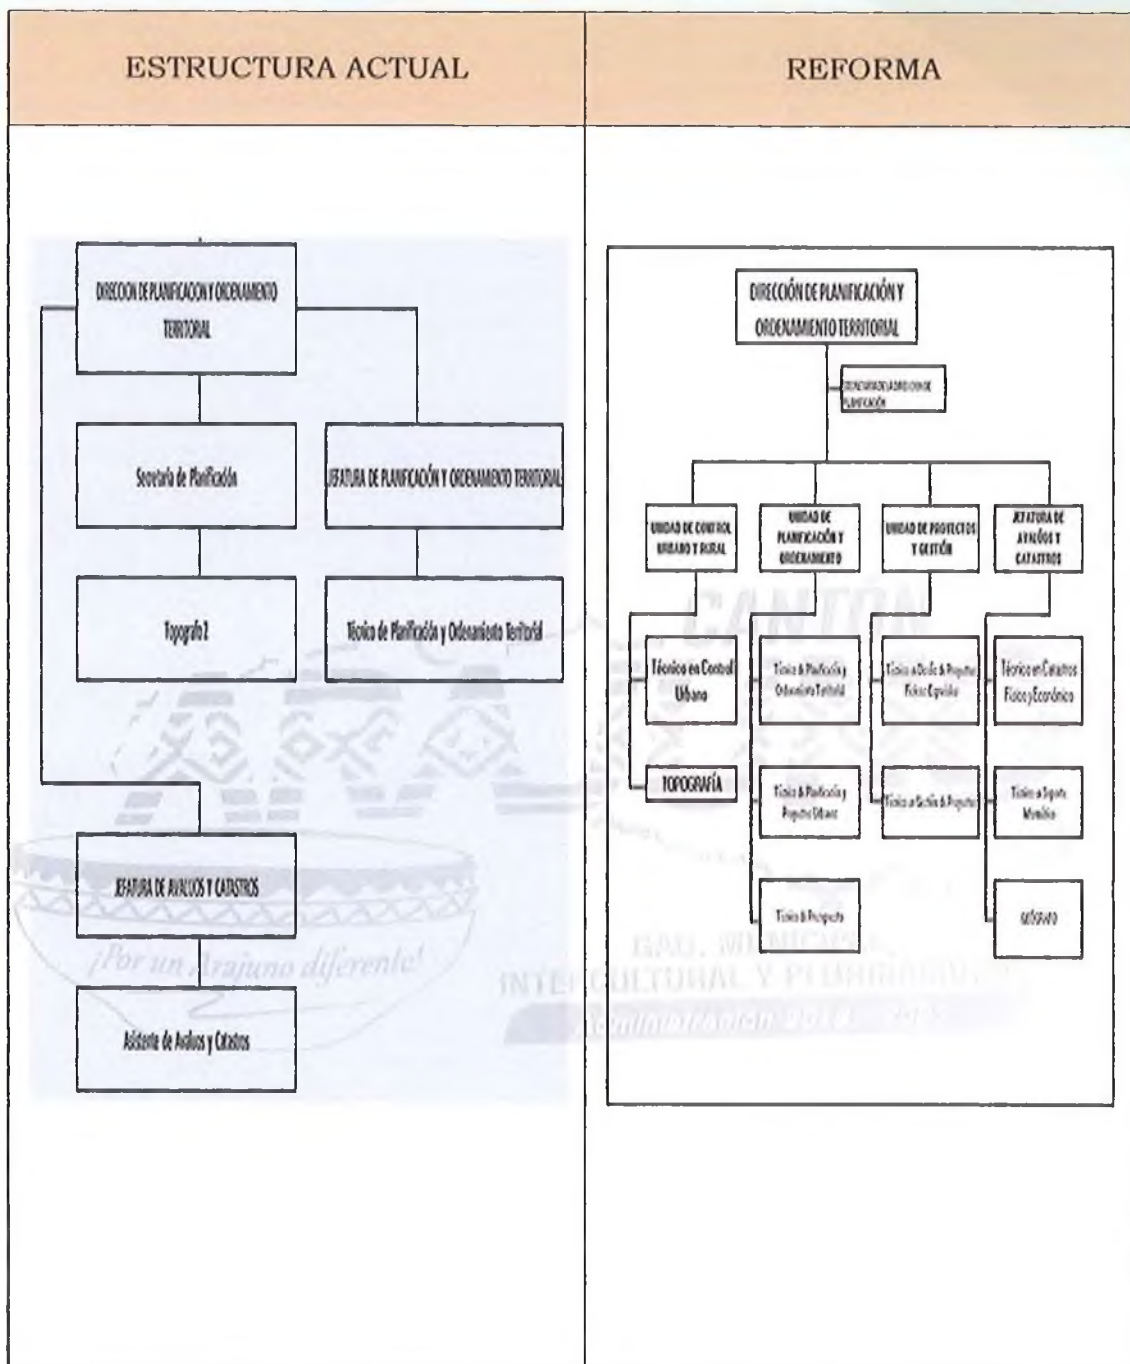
| ESTRUCTURA ACTUAL | REFORMA |
|---|---|
| DIRECCION DE PLANIFICACION Y ORDENAMIENTO TERRITORIAL<br>Secretaria de Planificación<br>JEFATURA DE PLANIFICACIÓN Y ORDENAMIENTO TERRITORIAL<br>Topografo 2<br>Técnico de Planificación y Ordenamiento Territorial<br>JEFATURA DE AVALUOS Y CATASTROS<br>Asistente de Avaluos y Catastros<br>¡Por un Arajuno diferente! | DIRECCIÓN DE PLANIFICACIÓN Y ORDENAMIENTO TERRITORIAL<br>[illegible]<br>UNIDAD DE CONTROL URBANO Y RURAL<br>UNIDAD DE PLANIFICACIÓN Y ORDENAMIENTO<br>UNIDAD DE PROYECTOS Y GESTIÓN<br>JEFATURA DE AVALÚOS Y CATASTROS<br>Técnico en Control Urbano<br>TOPOGRAFÍA<br>Técnico de Planificación y Ordenamiento Territorial<br>Técnico de Planificación y Proyectos Urbanos<br>Técnico de Proyectos<br>Técnico en Diseño de Proyectos Físicos Especiales<br>Técnico en Gestión de Proyectos<br>Técnico en Catastros Físico y Económico<br>Técnico en Soporte Informático<br>GEÓGRAFO<br>CANTÓN<br>GAD. MUNICIPAL INTERCULTURAL Y PLURINACIONAL<br>Administración 2014 - 2019 |